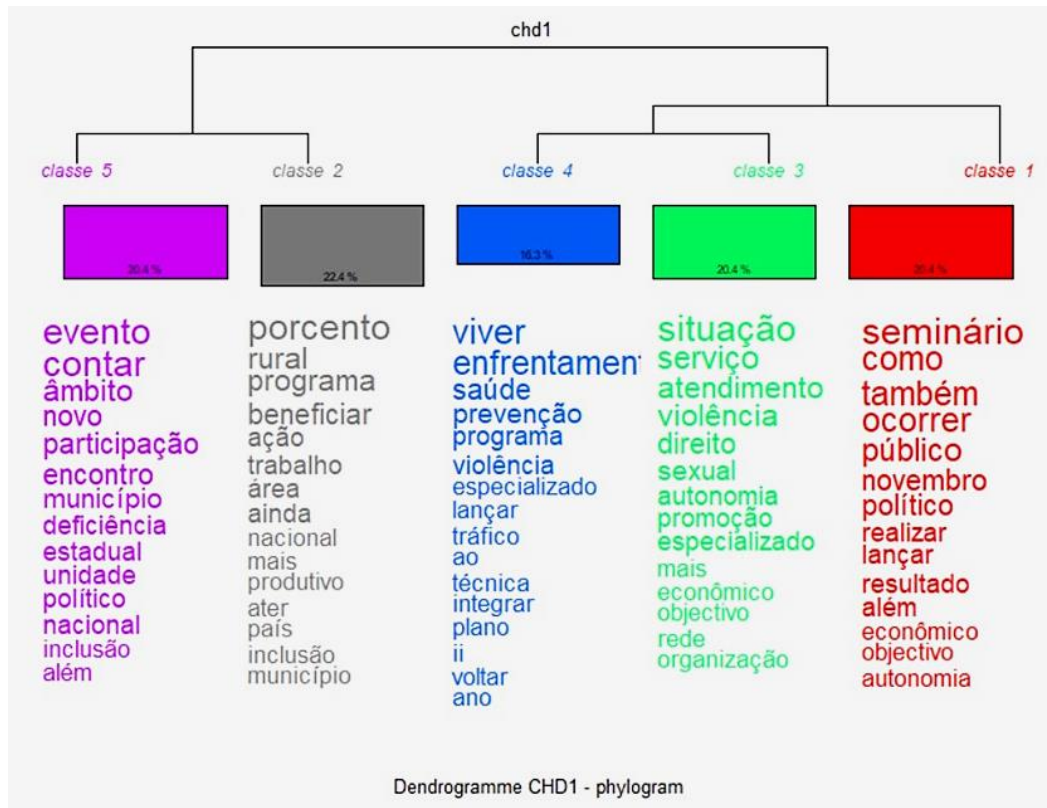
chd1

classe 5
classe 2
classe 4
classe 3
classe 1

20.4 %
22.4 %
16.3 %
20.4 %
20.4 %

evento
contar
âmbito
novo
participação
encontro
município
deficiência
estadual
unidade
político
nacional
inclusão
além

porcento
rural
programa
beneficiar
ação
trabalho
área
ainda
nacional
mais
produtivo
ater
país
inclusão
município

viver
enfrentament
saúde
prevenção
programa
violência
especializado
lançar
tráfico
ao
técnica
integrar
plano
ii
voltar
ano

situação
serviço
atendimento
violência
direito
sexual
autonomia
promoção
especializado
mais
econômico
objectivo
rede
organização

seminário
como
também
ocorrer
público
novembro
político
realizar
lançar
resultado
além
econômico
objectivo
autonomia

Dendrogramme CHD1 - phylogram